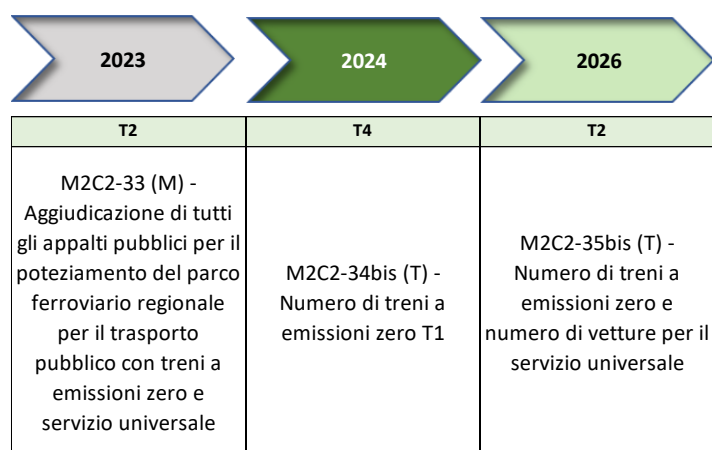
2023

2024

2026

| T2 | T4 | T2 |
|---|---|---|
| M2C2-33 (M) - Aggiudicazione di tutti gli appalti pubblici per il poteziamento del parco ferroviario regionale per il trasporto pubblico con treni a emissioni zero e servizio universale | M2C2-34bis (T) - Numero di treni a emissioni zero T1 | M2C2-35bis (T) - Numero di treni a emissioni zero e numero di vetture per il servizio universale |